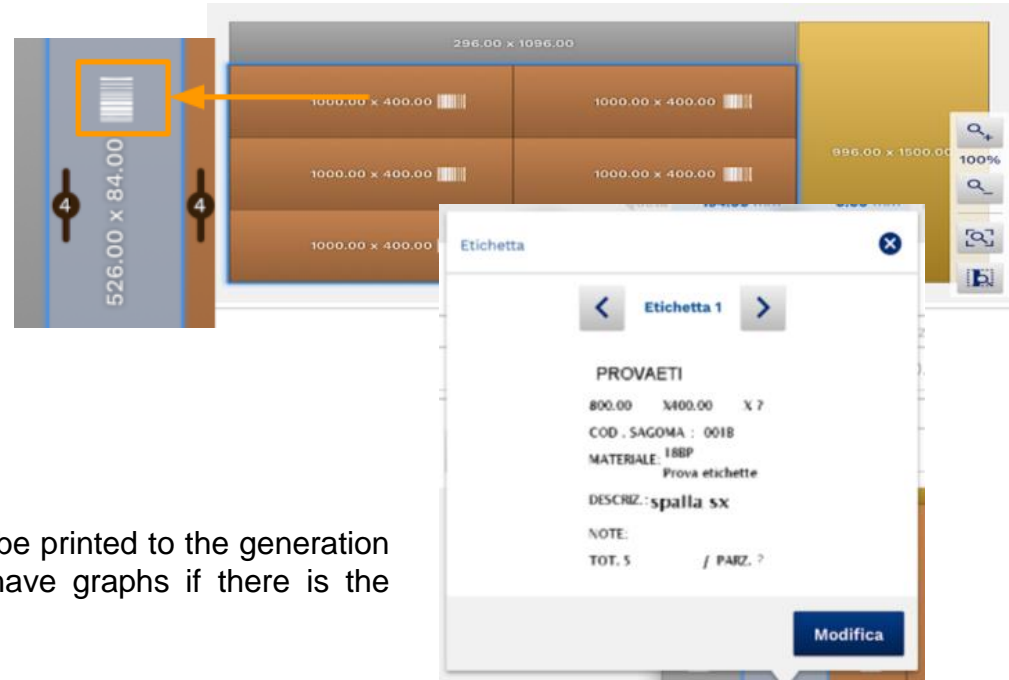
526.00 x 84.00

4

4

296.00 x 1096.00

1000.00 x 400.00

1000.00 x 400.00

1000.00 x 400.00

1000.00 x 400.00

1000.00 x 400.00

996.00 x 1500.00

100%

Etichetta

Etichetta 1

PROVAETI

800.00 X400.00 X 7

COD . SAGOMA : 001B

MATERIALE: 18BP
Prova etichette

DESCRIZ.: spalla sx

NOTE:

TOT. 5 / PARZ. ?

Modifica

be printed to the generation have graphs if there is the